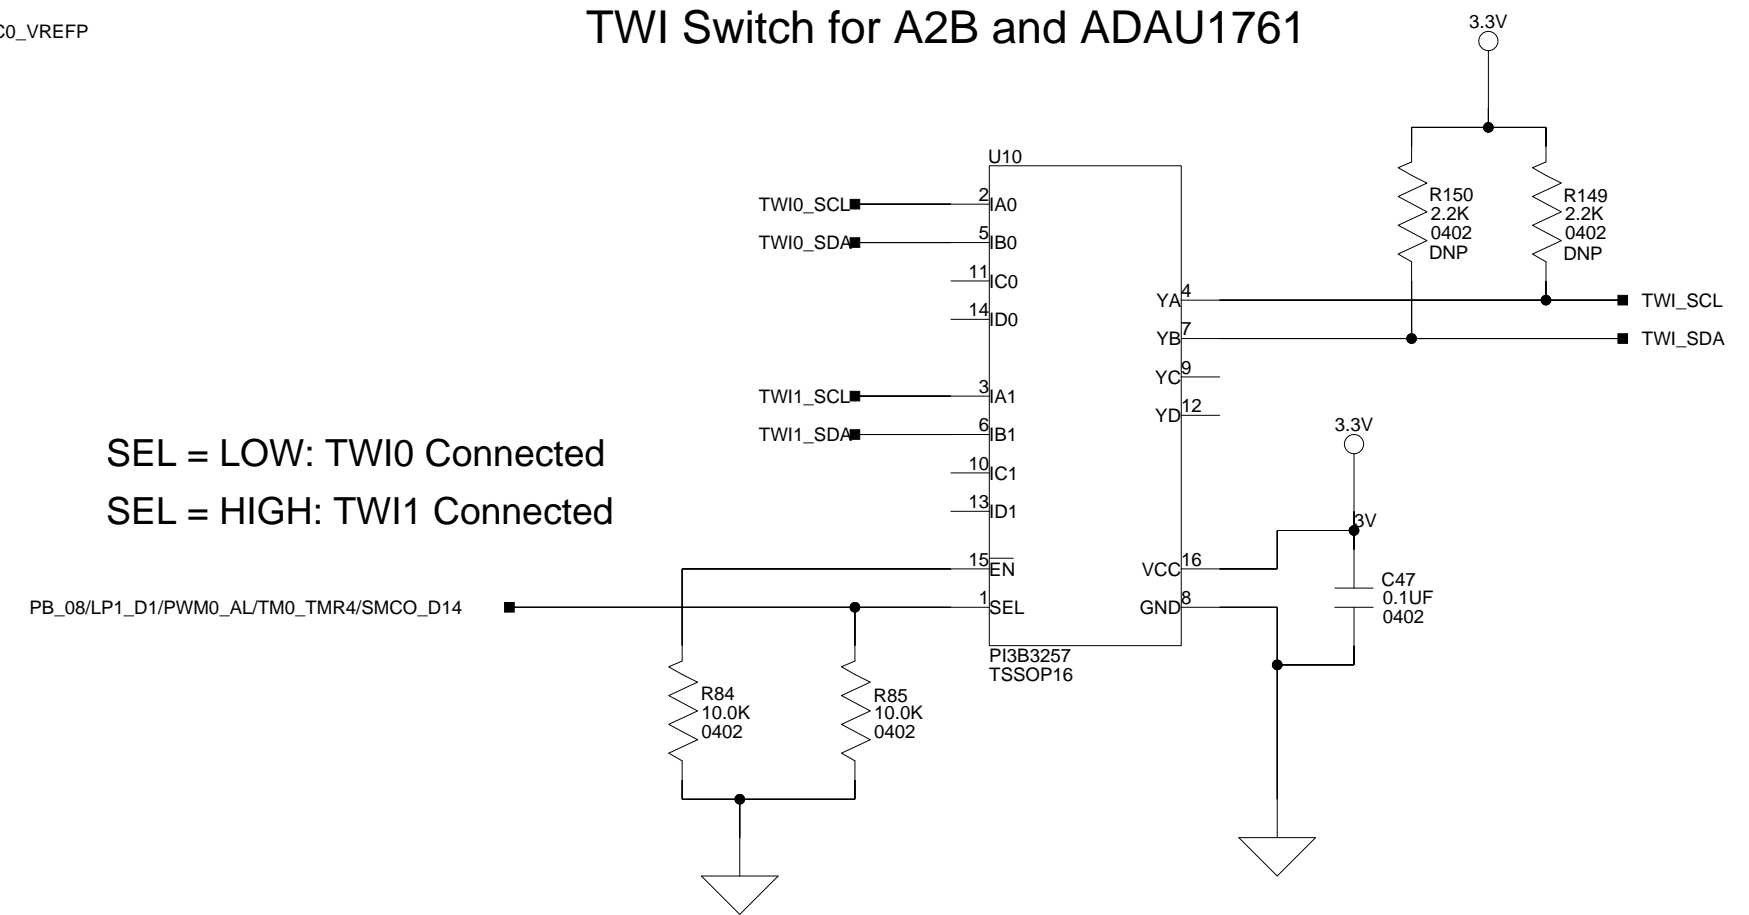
C0_VREFP

TWI Switch for A2B and ADAU1761

3.3V

U10

R150
2.2K
0402
DNP

R149
2.2K
0402
DNP

TWI0_SCL 2 IA0
TWI0_SDA 5 IB0
11 IC0
14 ID0

YA 4 TWI_SCL
YB 7 TWI_SDA
YC 9
YD 12

TWI1_SCL 3 IA1
TWI1_SDA 6 IB1
10 IC1
13 ID1

3.3V

SEL = LOW: TWI0 Connected
SEL = HIGH: TWI1 Connected

3V

15 EN
VCC 16

C47
0.1UF
0402

PB_08/LP1_D1/PWM0_AL/TM0_TMR4/SMCO_D14
1 SEL
GND 8

PI3B3257
TSSOP16

R84
10.0K
0402

R85
10.0K
0402